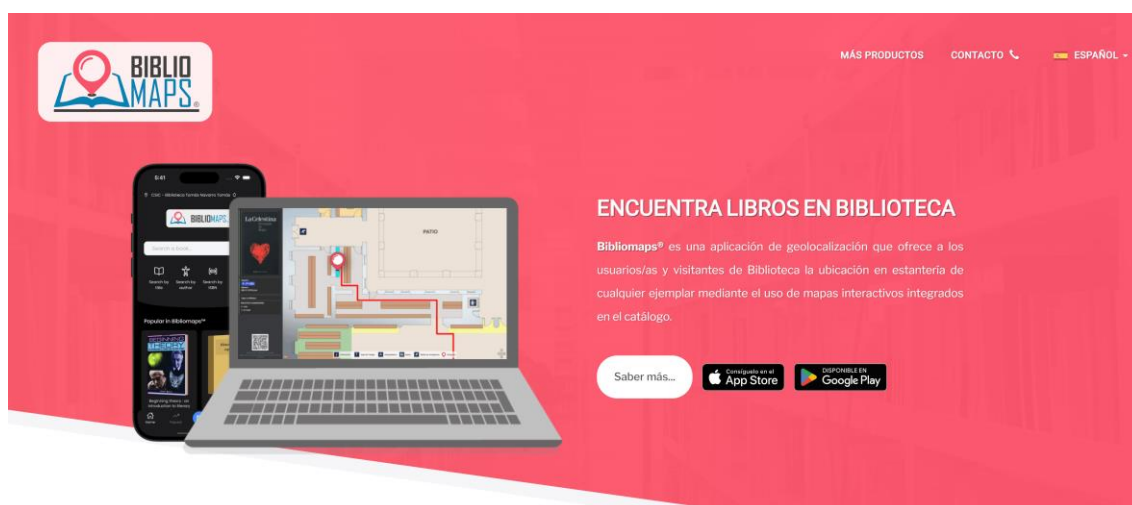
BIBLIO MAPS®

MÁS PRODUCTOS CONTACTO ESPAÑOL

9:41

BIBLIOMAPS

Search a book...

Search by title Search by author Search by ISBN

Popular in Bibliomaps®

PATIO

ENCUENTRA LIBROS EN BIBLIOTECA

Bibliomaps® es una aplicación de geolocalización que ofrece a los usuarios/as y visitantes de Biblioteca la ubicación en estantería de cualquier ejemplar mediante el uso de mapas interactivos integrados en el catálogo.

Saber más...

Consíguelo en el App Store

DISPONIBLE EN Google Play